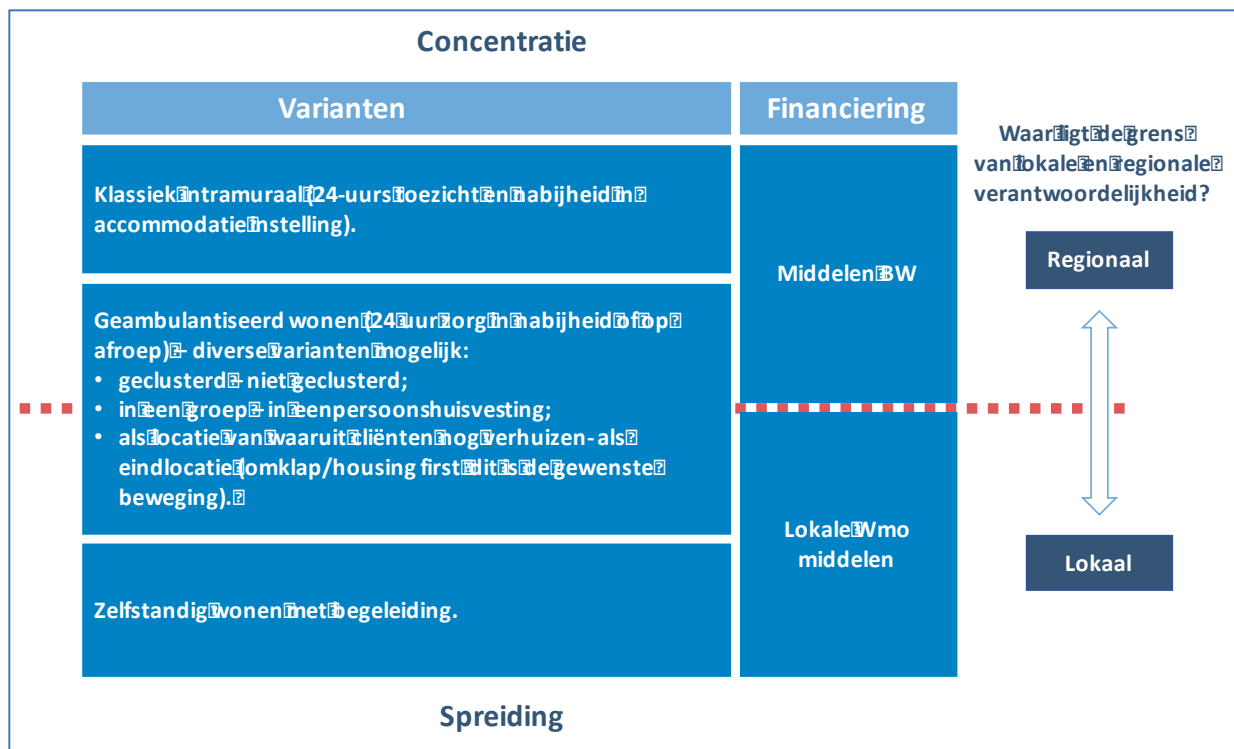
Concentratie

Varianten

Financiering

Waar ligt de grens van lokale en regionale verantwoordelijkheid?

Klassiek intramuraal (24-uurs toezicht en nabijheid in accommodatie instelling).

Middelen BW

Regionaal

Geambulantiseerd wonen (24 uur zorg in nabijheid of op afroep) - diverse varianten mogelijk:
• geclusterd - niet geclusterd;
• in een groep - in eenpersoonshuisvesting;
• als locatie van waaruit cliënten nog verhuizen - als eindlocatie (omklap/housing first dit is de gewenste beweging).

Lokale Wmo middelen

Lokaal

Zelfstandig wonen met begeleiding.

Spreiding